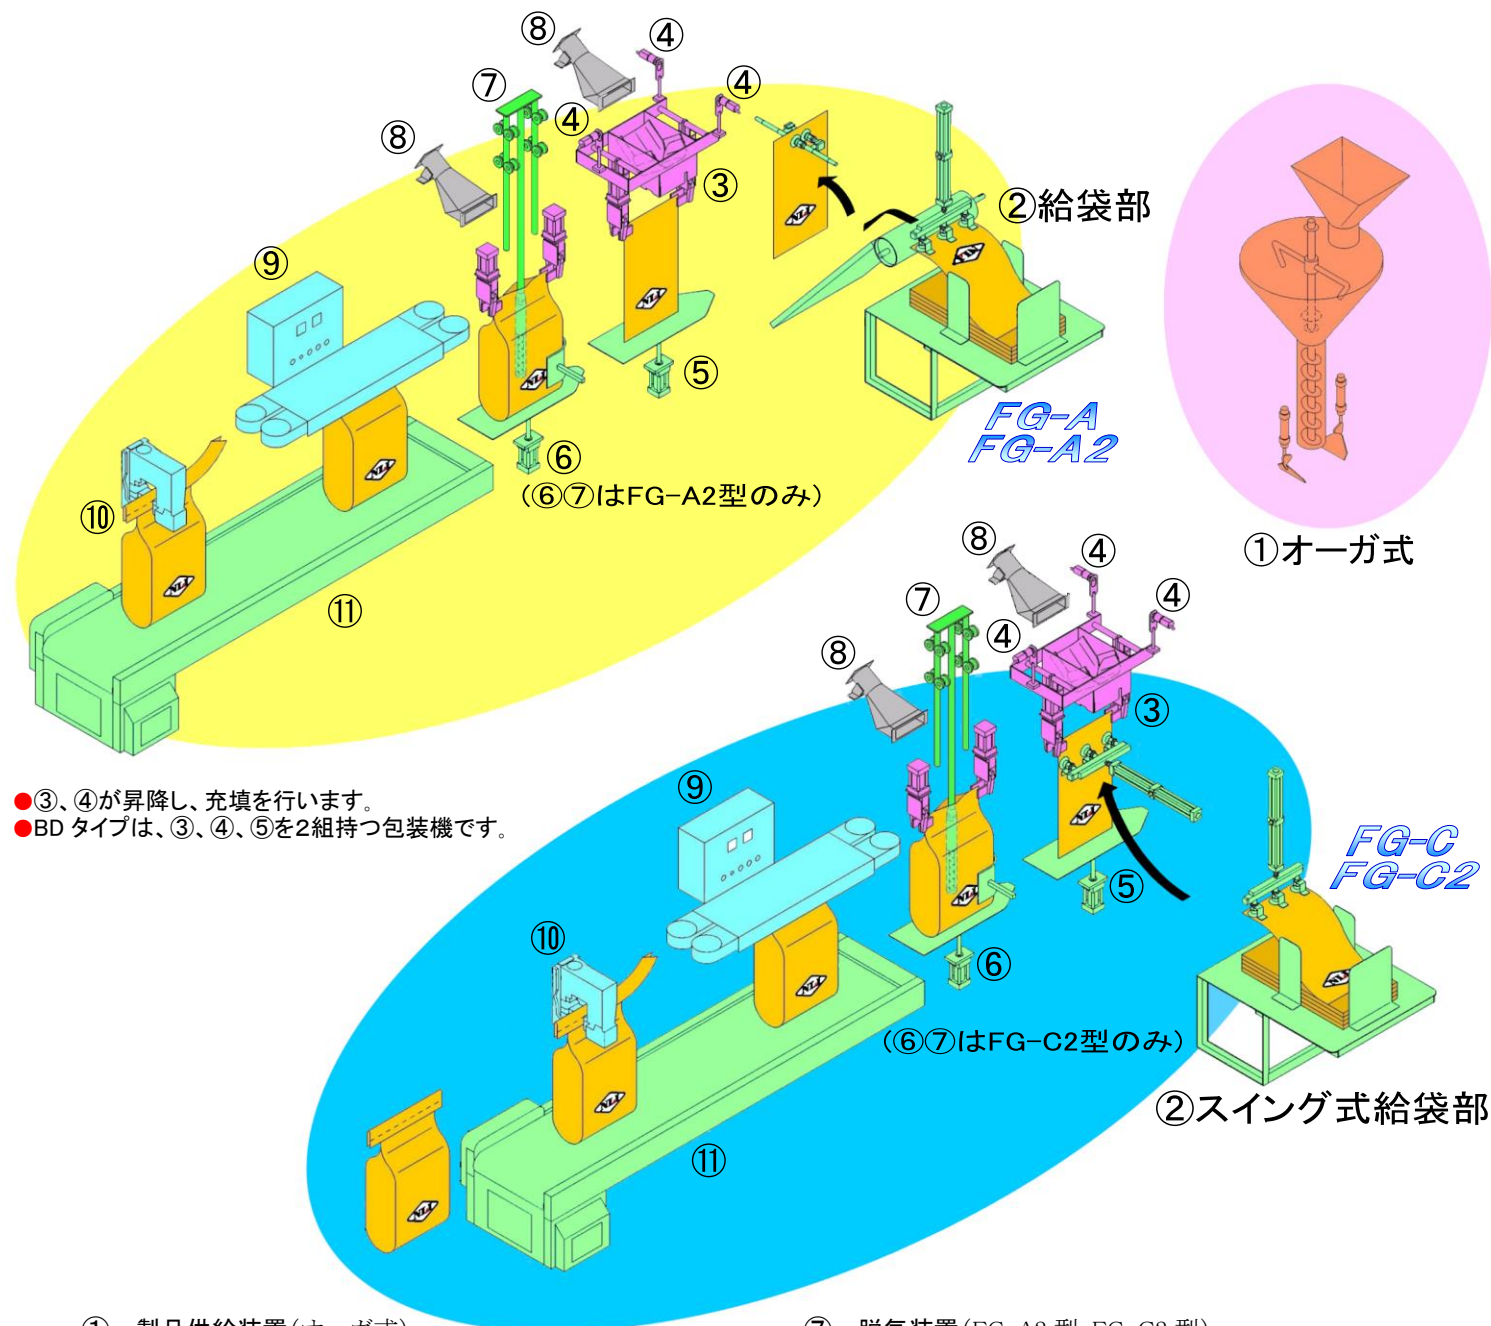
⑧ ④ ⑦ ④ ⑧ ④ ③ ②給袋部 ⑨ ⑤ ⑥ FG-A FG-A2 (⑥⑦はFG-A2型のみ) ⑩ ⑪ ①オーガ式

⑧ ④ ⑦ ④ ④ ⑧ ③ ⑨ ⑤ FG-C FG-C2 ⑥ ⑩ (⑥⑦はFG-C2型のみ) ②スイング式給袋部 ⑪

●③、④が昇降し、充填を行います。
●BD タイプは、③、④、⑤を2組持つ包装機です。

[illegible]